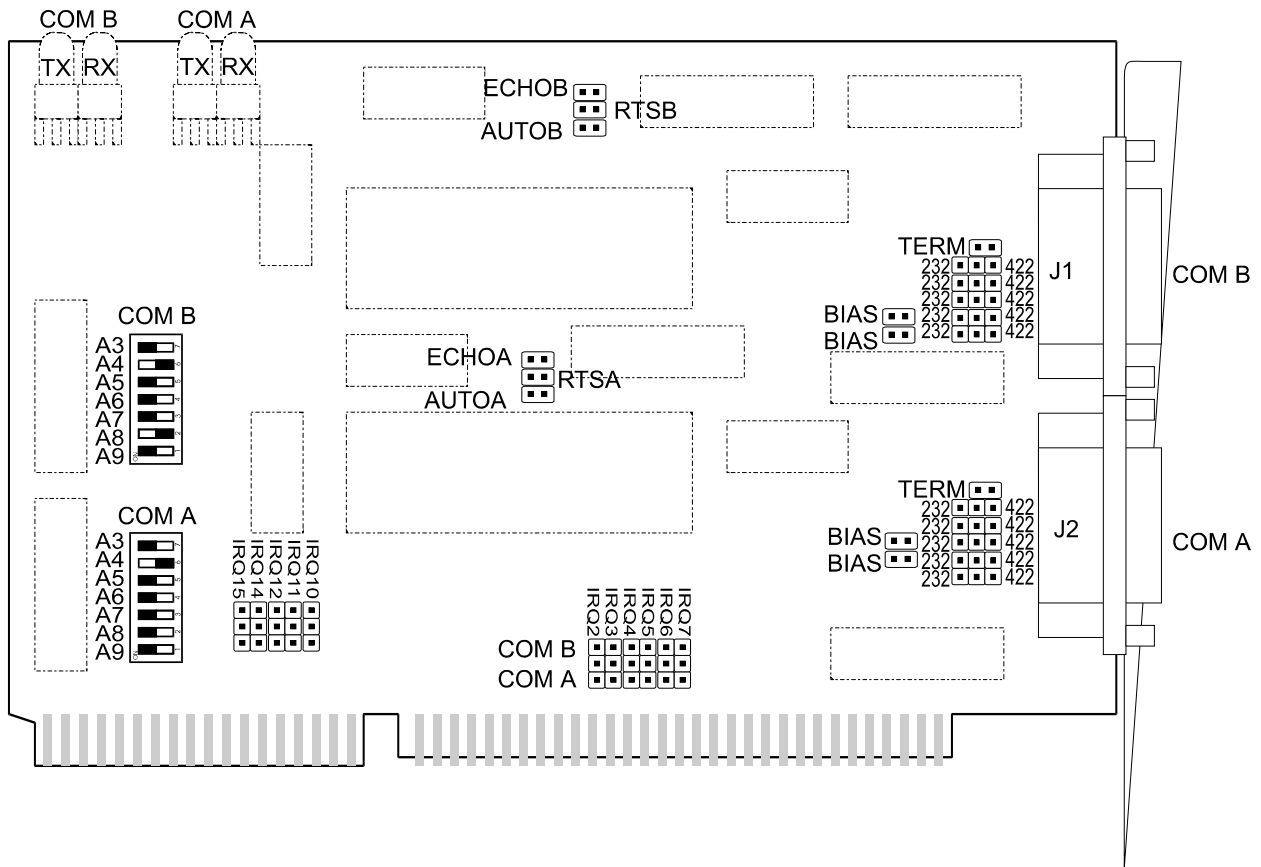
COM B
TX RX
COM A
TX RX

ECHOB
RTSB
AUTOB

TERM
232 422
232 422
232 422
BIAS 232 422
BIAS 232 422
J1
COM B

COM B
A3
A4
A5
A6
A7
A8
A9

ECHOA
RTSA
AUTOA

COM A
A3
A4
A5
A6
A7
A8
A9

IRQ15
IRQ14
IRQ12
IRQ11
IRQ10

TERM
232 422
232 422
BIAS 232 422
BIAS 232 422
232 422
J2
COM A

IRQ2
IRQ3
IRQ4
IRQ5
IRQ6
IRQ7
COM B
COM A